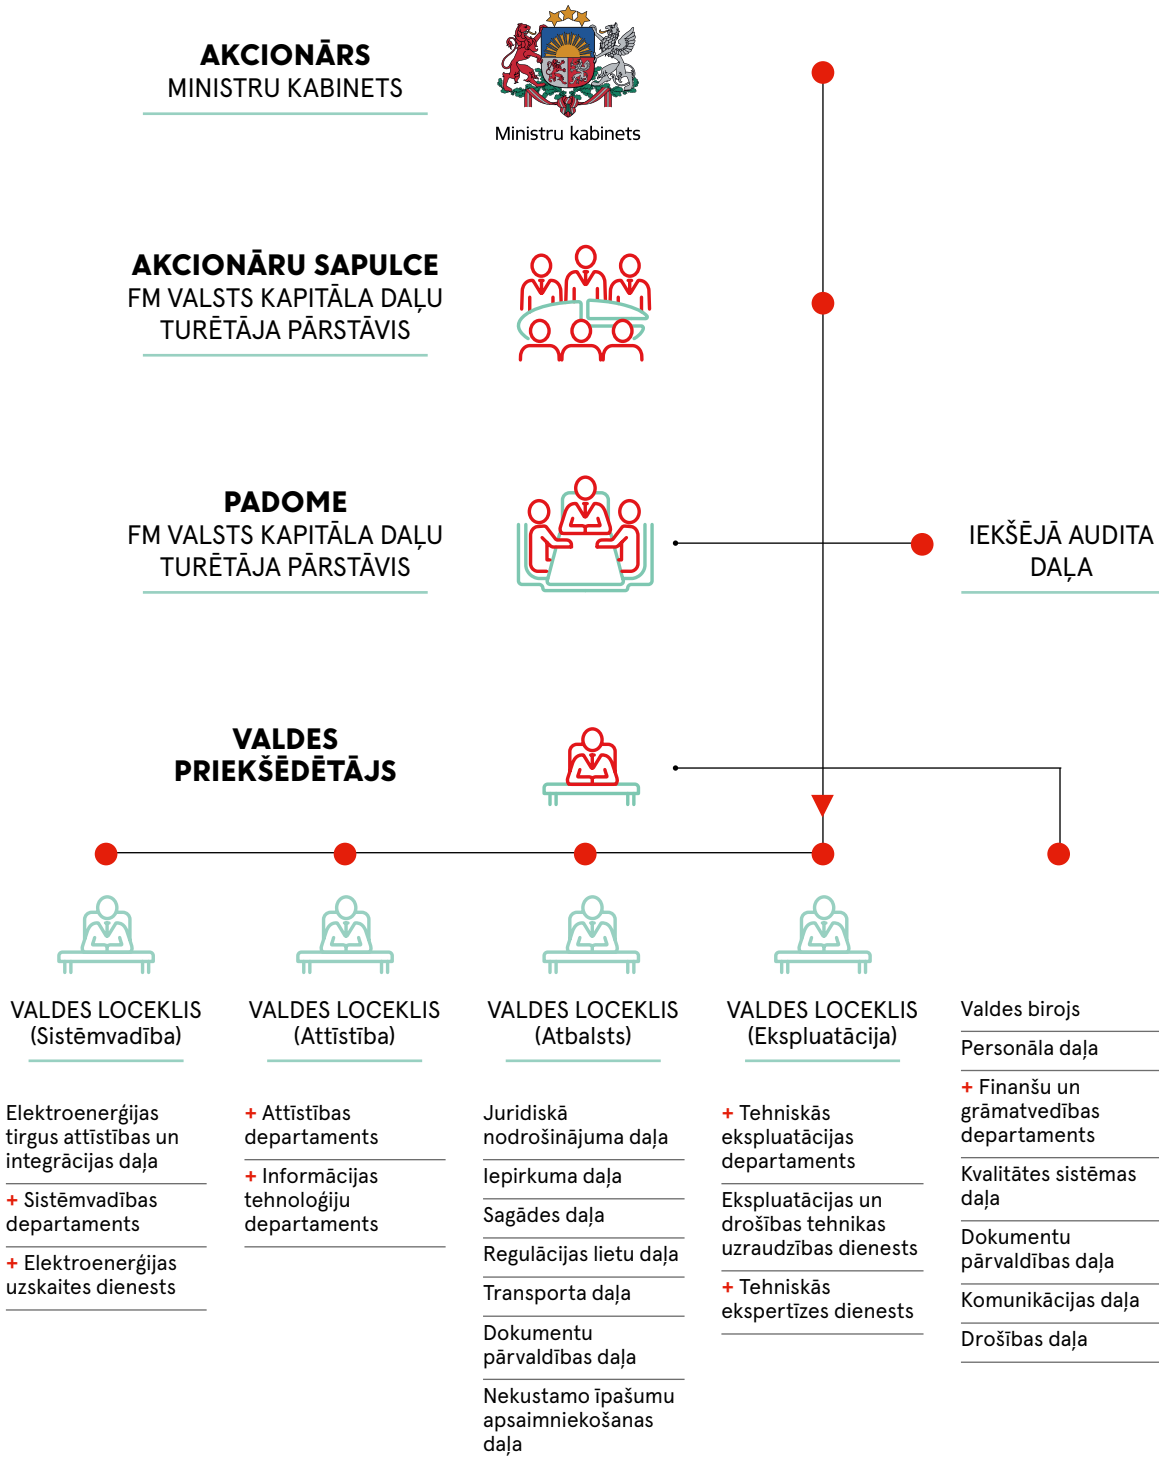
AKCIONĀRS
MINISTRU KABINETS

Ministru kabinets

AKCIONĀRU SAPULCE
FM VALSTS KAPITĀLA DAĻU TURĒTĀJA PĀRSTĀVIS

PADOME
FM VALSTS KAPITĀLA DAĻU TURĒTĀJA PĀRSTĀVIS

IEKŠĒJĀ AUDITA DAĻA

VALDES PRIEKŠĒDĒTĀJS

VALDES LOCEKLIS (Sistēmvadība)

Elektroenerģijas tirgus attīstības un integrācijas daļa

+ Sistēmvadības departaments

+ Elektroenerģijas uzskaites dienests

VALDES LOCEKLIS (Attīstība)

+ Attīstības departaments

+ Informācijas tehnoloģiju departaments

VALDES LOCEKLIS (Atbalsts)

Juridiskā nodrošinājuma daļa

Iepirkuma daļa

Sagādes daļa

Regulācijas lietu daļa

Transporta daļa

Dokumentu pārvaldības daļa

Nekustamo īpašumu apsaimniekošanas daļa

VALDES LOCEKLIS (Ekspluatācija)

+ Tehniskās ekspluatācijas departaments

Ekspluatācijas un drošības tehnikas uzraudzības dienests

+ Tehniskās ekspertīzes dienests

Valdes birojs

Personāla daļa

+ Finanšu un grāmatvedības departaments

Kvalitātes sistēmas daļa

Dokumentu pārvaldības daļa

Komunikācijas daļa

Drošības daļa